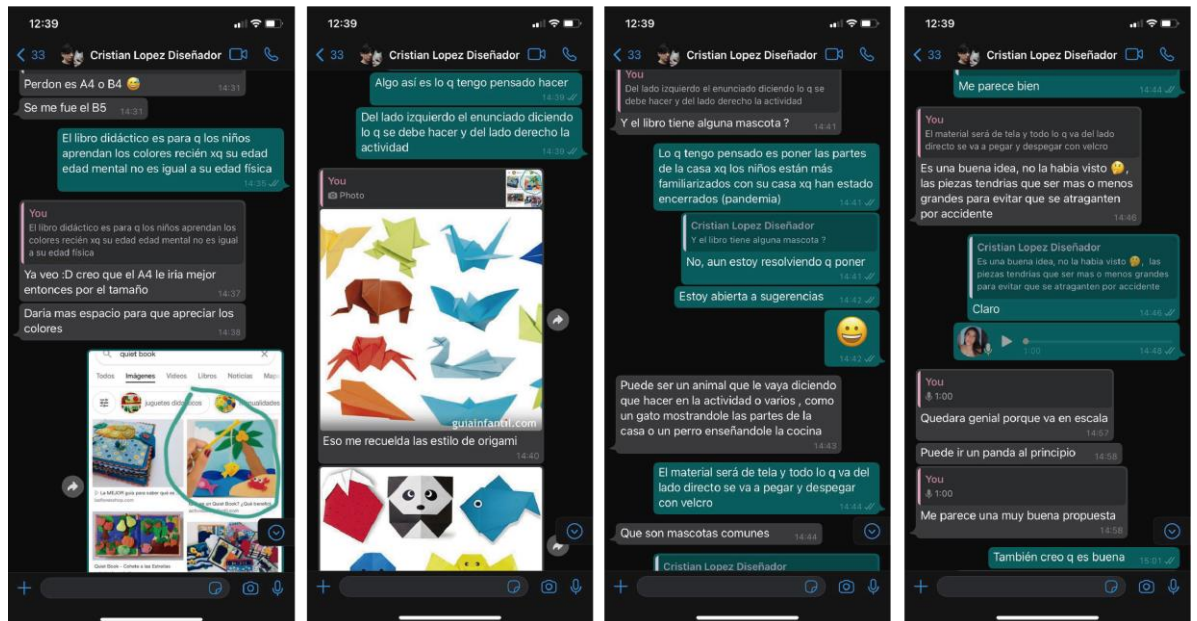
12:39

< 33 Cristian Lopez Diseñador

Perdon es A4 o B4 😅 14:31

Se me fue el B5 14:31

El libro didáctico es para q los niños aprendan los colores recién xq su edad edad mental no es igual a su edad física 14:35

You
El libro didáctico es para q los niños aprendan los colores recién xq su edad edad mental no es igual a su edad física

Ya veo :D creo que el A4 le iria mejor entonces por el tamaño 14:37

Daria mas espacio para que apreciar los colores 14:38

quiet book
Todos Imágenes Videos Libros Noticias Map
juguetes didácticos manualidades
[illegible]

12:39

< 33 Cristian Lopez Diseñador

Algo así es lo q tengo pensado hacer 14:39

Del lado izquierdo el enunciado diciendo lo q se debe hacer y del lado derecho la actividad 14:39

You
Photo

guiainfantil.com

Eso me recuelda las estilo de origami 14:40

12:39

< 33 Cristian Lopez Diseñador

You
Del lado izquierdo el enunciado diciendo lo q se debe hacer y del lado derecho la actividad

Y el libro tiene alguna mascota ? 14:41

Lo q tengo pensado es poner las partes de la casa xq los niños están más familiarizados con su casa xq han estado encerrados (pandemia) 14:41

Cristian Lopez Diseñador
Y el libro tiene alguna mascota ?

No, aun estoy resolviendo q poner 14:41

Estoy abierta a sugerencias 14:42

😀 14:42

Puede ser un animal que le vaya diciendo que hacer en la actividad o varios , como un gato mostrandole las partes de la casa o un perro enseñandole la cocina 14:43

El material será de tela y todo lo q va del lado directo se va a pegar y despegar con velcro 14:44

Que son mascotas comunes 14:44

Cristian Lopez Diseñador

12:39

< 33 Cristian Lopez Diseñador

Me parece bien 14:44

You
El material será de tela y todo lo q va del lado directo se va a pegar y despegar con velcro

Es una buena idea, no la habia visto 🤔, las piezas tendrias que ser mas o menos grandes para evitar que se atraganten por accidente 14:46

Cristian Lopez Diseñador
Es una buena idea, no la habia visto 🤔, las piezas tendrias que ser mas o menos grandes para evitar que se atraganten por accidente

Claro 14:46

1:00 14:48

You
1:00

Quedara genial porque va en escala 14:57

Puede ir un panda al principio 14:58

You
1:00

Me parece una muy buena propuesta 14:58

También creo q es buena 15:01